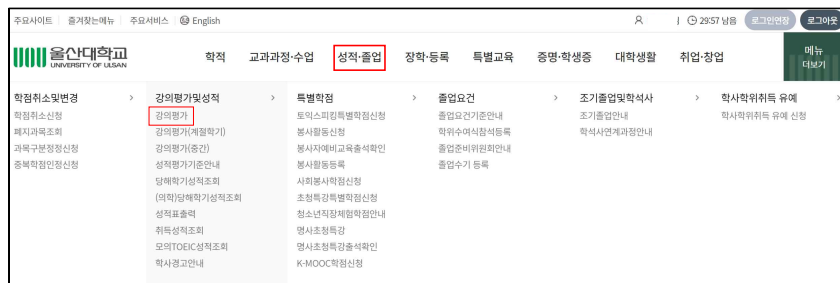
주요사이트 | 즐겨찾는메뉴 | 주요서비스 | English

| 29:57 남음 로그인연장 로그아웃

울산대학교
UNIVERSITY OF ULSAN

학적 교과과정·수업 성적·졸업 장학·등록 특별교육 증명·학생증 대학생활 취업·창업

메뉴
더보기

학점취소및변경 >
학점취소신청
폐지과목조회
과목구분정정신청
중복학점인정신청

강의평가및성적 >
강의평가
강의평가(계절학기)
강의평가(중간)
성적평가기준안내
당해학기성적조회
(의학)당해학기성적조회
성적표출력
취득성적조회
모의TOEIC성적조회
학사경고안내

특별학점 >
토익스피킹특별학점신청
봉사활동신청
봉사자예비교육출석확인
봉사활동등록
사회봉사학점신청
초청특강특별학점신청
청소년직장체험학점안내
명사초청특강
명사초청특강출석확인
K-MOOC학점신청

졸업요건 >
졸업요건기준안내
학위유예시청석등록
졸업준비위원회안내
졸업수기 등록

조기졸업및학석사 >
조기졸업안내
학석사연계과정안내

학사학위취득 유예 >
학사학위취득 유예 신청